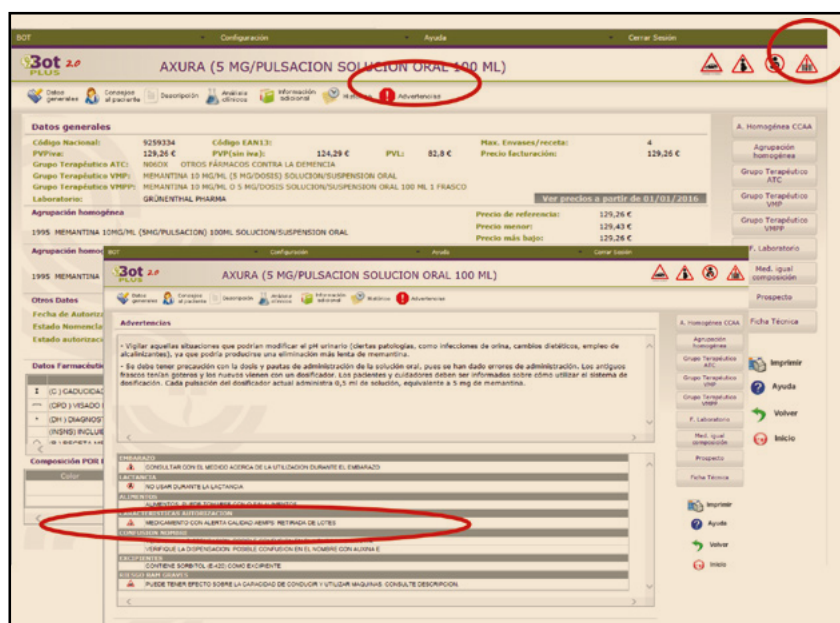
BOT Configuración Ayuda Cerrar Sesión

Bot 2.0 PLUS

AXURA (5 MG/PULSACION SOLUCION ORAL 100 ML)

Datos generales | Consejos al paciente | Descripción | Análisis clínicos | Información adicional | Histórico | Advertencias

Datos generales

Código Nacional: 9259334 Código EAN13: Max. Envases/receta: 4
PVPiva: 129,26 € PVP(sin iva): 124,29 € PVL: 82,8 € Precio facturación: 129,26 €
Grupo Terapéutico ATC: N06DX OTROS FÁRMACOS CONTRA LA DEMENCIA
Grupo Terapéutico VMP: MEMANTINA 10 MG/ML (5 MG/DOSIS) SOLUCION/SUSPENSION ORAL
Grupo Terapéutico VMPP: MEMANTINA 10 MG/ML O 5 MG/DOSIS SOLUCION/SUSPENSION ORAL 100 ML 1 FRASCO
Laboratorio: GRÜNENTHAL PHARMA

Ver precios a partir de 01/01/2016

Agrupación homogénea
1995 MEMANTINA 10MG/ML (5MG/PULSACION) 100ML SOLUCION/SUSPENSION ORAL
Precio de referencia: 129,26 €
Precio menor: 129,43 €
Precio más bajo: 129,26 €

Agrupación homo
1995 MEMANTINA
Otros Datos
Fecha de Autoriz
Estado Nomencla
Estado autorizac
Datos Farmacéutic
(C) CADUCIDAD
(OPD) VISADO
(DH) DIAGNOST
(NSNS) INCLUE
Composición POR
Color

A. Homogénea CCAA
Agrupación homogénea
Grupo Terapéutico ATC
Grupo Terapéutico VMP
Grupo Terapéutico VMPP
F. Laboratorio
Med. igual composición
Prospecto
Ficha Técnica

BOT Configuración Ayuda Cerrar Sesión

Bot 2.0 PLUS

AXURA (5 MG/PULSACION SOLUCION ORAL 100 ML)

Datos generales | Consejos al paciente | Descripción | Análisis clínicos | Información adicional | Histórico | Advertencias

Advertencias

- Vigilar aquellas situaciones que podrían modificar el pH urinario (ciertas patologías, como infecciones de orina, cambios dietéticos, empleo de alcalinizantes), ya que podría producirse una eliminación más lenta de memantina.

- Se debe tener precaución con la dosis y pautas de administración de la solución oral, pues se han dado errores de administración. Los antiguos frascos tenían goteros y los nuevos vienen con un dosificador. Los pacientes y cuidadores deben ser informados sobre cómo utilizar el sistema de dosificación. Cada pulsación del dosificador administra 0,5 ml de solución, equivalente a 5 mg de memantina.

EMBARAZO
CONSULTAR CON EL MEDICO ACERCA DE LA UTILIZACION DURANTE EL EMBARAZO
LACTANCIA
NO USAR DURANTE LA LACTANCIA
ALIMENTOS
ALIMENTOS: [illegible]
CARACTERISTICAS AUTORIZACION
MEDICAMENTO CON ALERTA CALIDAD AEMPS: RETIRADA DE LOTES
CONFUSION NOMBRE
VERIFIQUE LA DISPENSACION: POSIBLE CONFUSION EN EL NOMBRE CON AUXINA E
EXCIPIENTES
CONTIENE SORBITOL (E420) COMO EXCIPIENTE
RIESGO BAJO GRANTE
PUEDE TENER EFECTO SOBRE LA CAPACIDAD DE CONDUCIR Y UTILIZAR MAQUINAS. CONSULTE DESCRIPCION.

A. Homogénea CCAA
Agrupación homogénea
Grupo Terapéutico ATC
Grupo Terapéutico VMP
Grupo Terapéutico VMPP
F. Laboratorio
Med. igual composición
Prospecto
Ficha Técnica

Imprimir
Ayuda
Volver
Inicio

Imprimir
Ayuda
Volver
Inicio